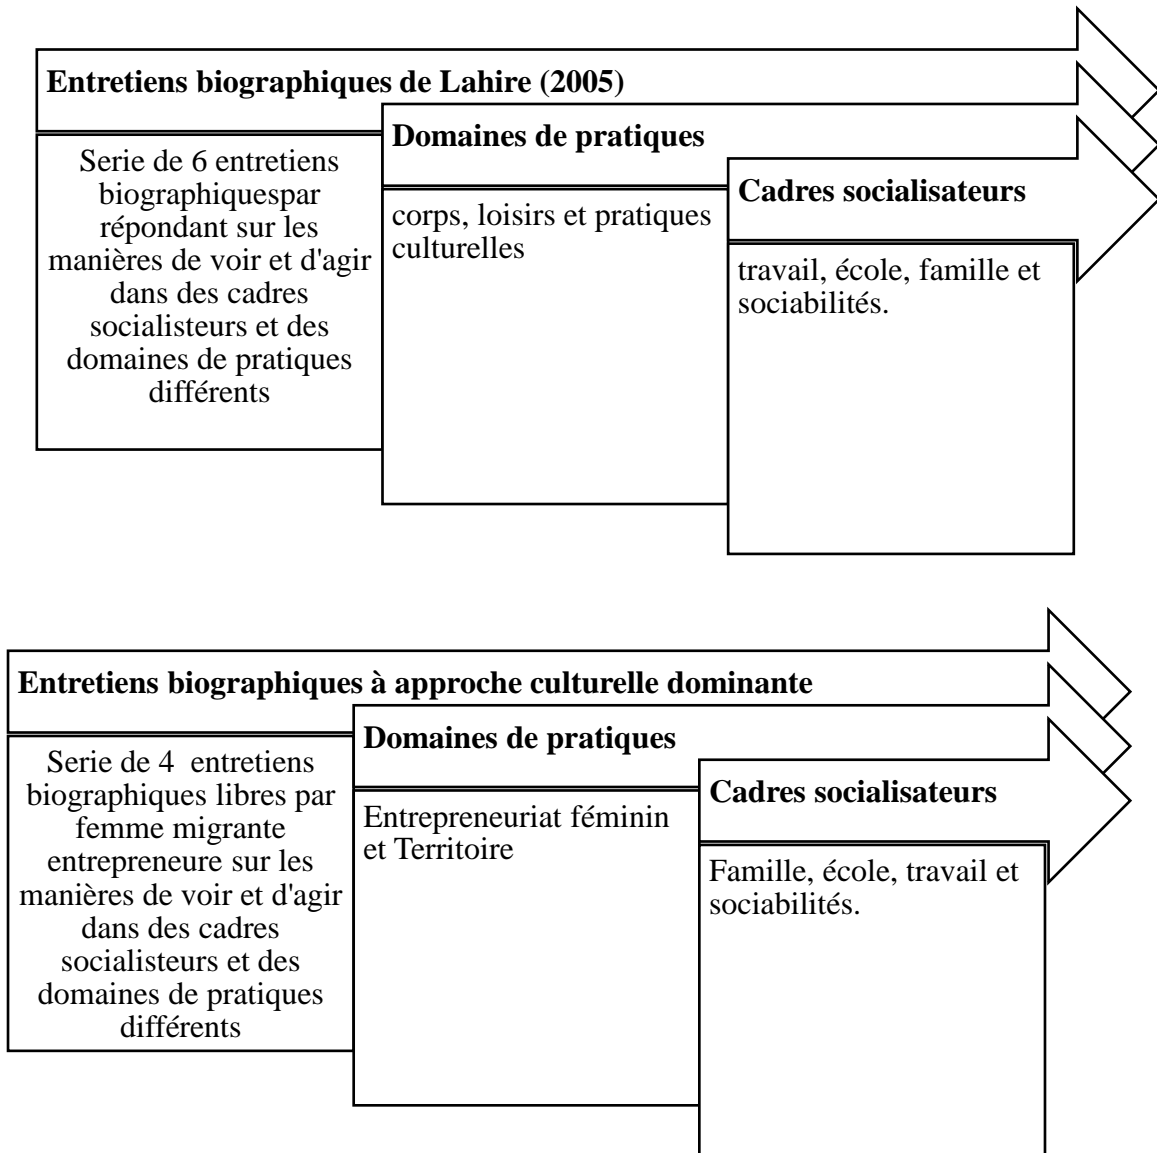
Entretiens biographiques de Lahire (2005)

Serie de 6 entretiens biographiquespar répondant sur les manières de voir et d'agir dans des cadres socialisteurs et des domaines de pratiques différents

Domaines de pratiques

corps, loisirs et pratiques culturelles

Cadres socialisateurs

travail, école, famille et sociabilités.

Entretiens biographiques à approche culturelle dominante

Serie de 4 entretiens biographiques libres par femme migrante entrepreneure sur les manières de voir et d'agir dans des cadres socialisteurs et des domaines de pratiques différents

Domaines de pratiques

Entrepreneuriat féminin et Territoire

Cadres socialisateurs

Famille, école, travail et sociabilités.